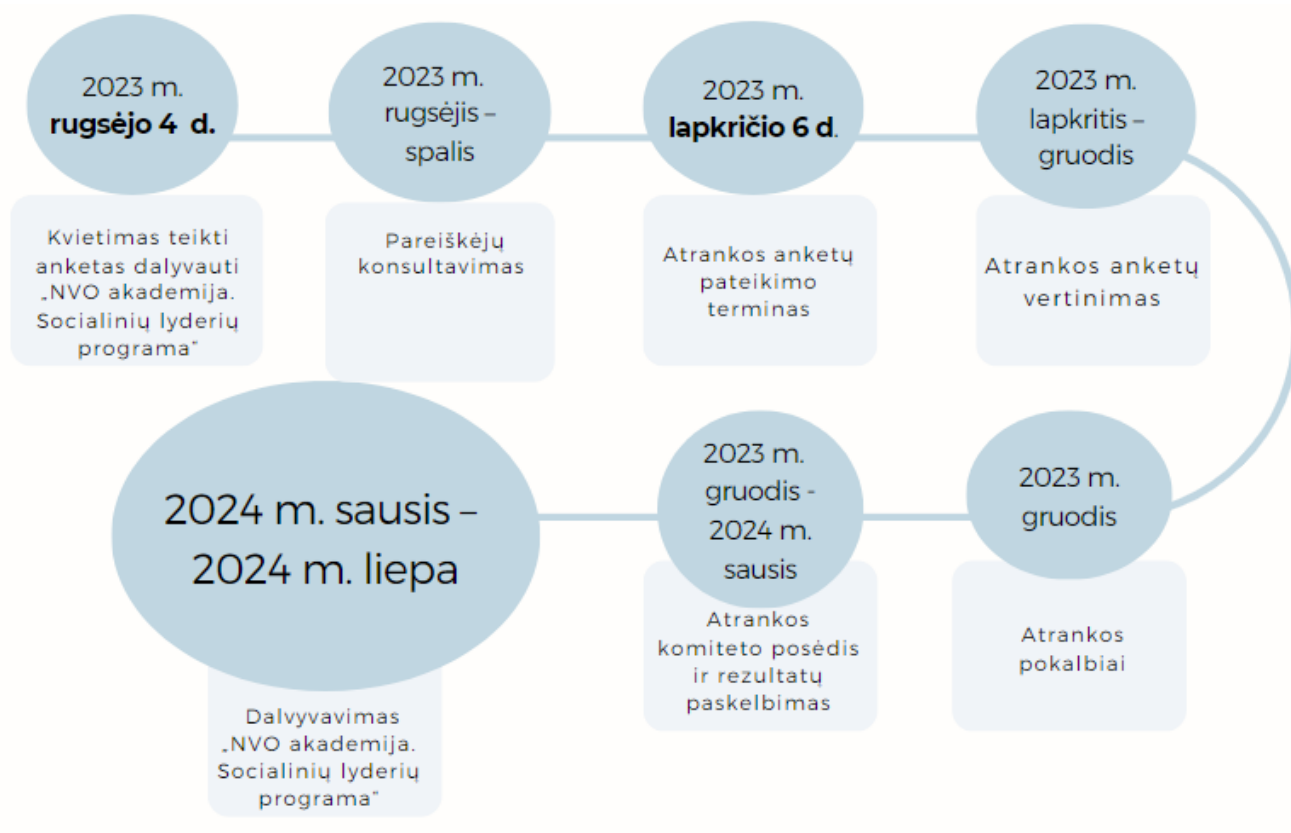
2023 m. rugsėjo 4 d.

Kvietimas teikti anketas dalyvauti „NVO akademija. Socialinių lyderių programa"

2023 m. rugsėjis – spalis

Pareiškėjų konsultavimas

2023 m. lapkričio 6 d.

Atrankos anketų pateikimo terminas

2023 m. lapkritis – gruodis

Atrankos anketų vertinimas

2023 m. gruodis

Atrankos pokalbiai

2023 m. gruodis - 2024 m. sausis

Atrankos komiteto posėdis ir rezultatų paskelbimas

2024 m. sausis – 2024 m. liepa

Dalvyvavimas „NVO akademija. Socialinių lyderių programa"